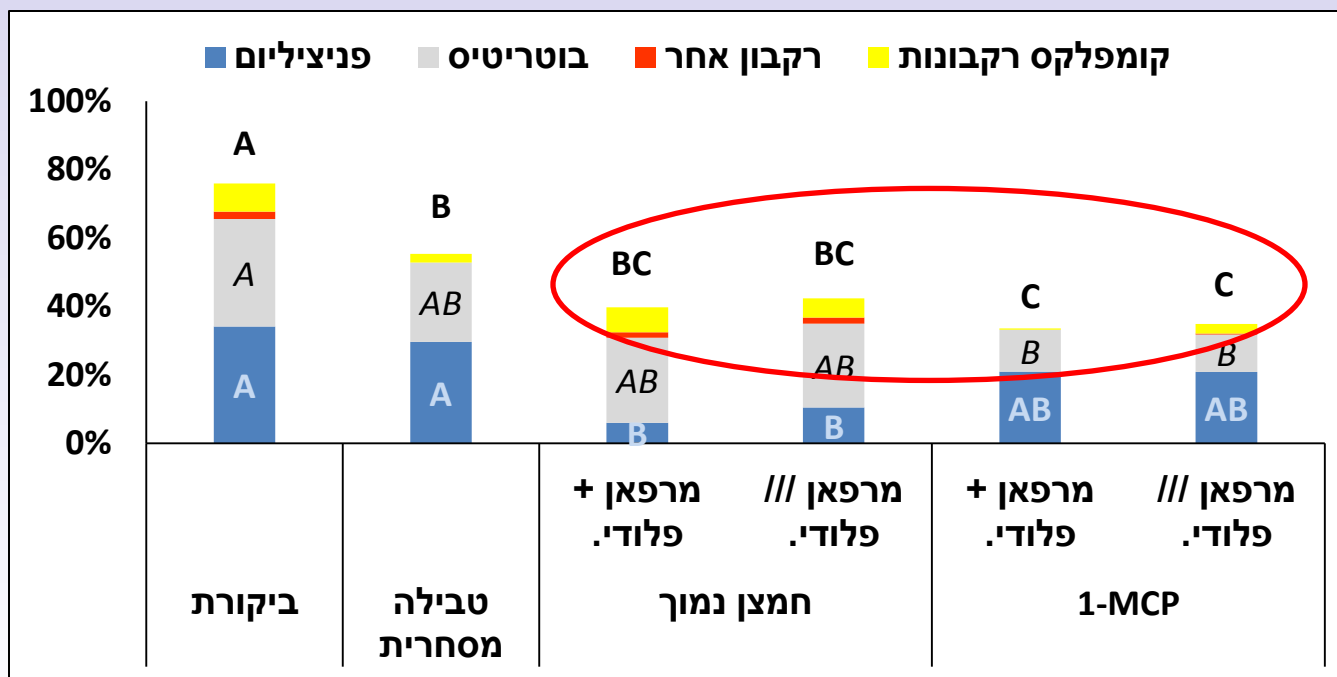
קומפלקס רקבונות רקבון אחר בוטריטיס פניציליום

100%
80%
60%
40%
20%
0%

A
A
A

B
AB
A

BC
AB
B

BC
AB
B

C
B
AB

C
B
AB

מרפאן + פלודי.
מרפאן /// פלודי.
מרפאן + פלודי.
מרפאן /// פלודי.

ביקורת
טבילה מסחרית
חמצן נמוך
1-MCP